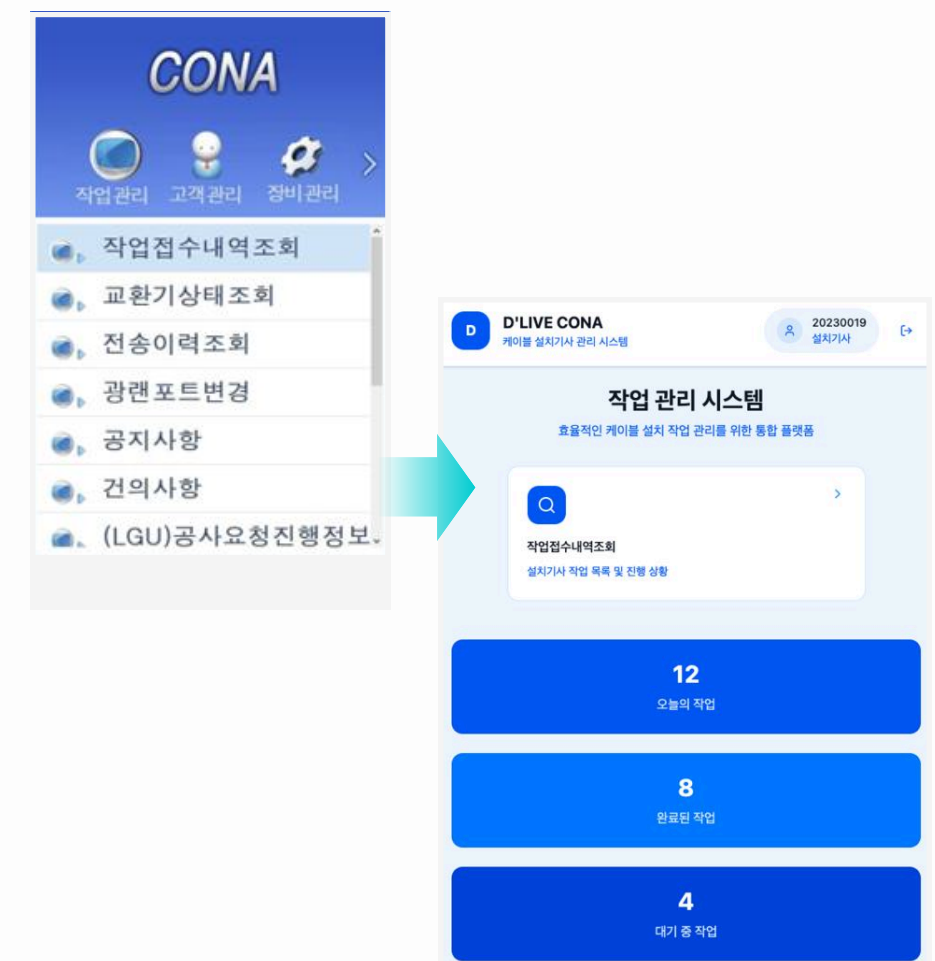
CONA

작업관리 고객관리 장비관리

작업접수내역조회
교환기상태조회
전송이력조회
광랜포트변경
공지사항
건의사항
(LGU)공사요청진행정보

D
D'LIVE CONA
케이블 설치기사 관리 시스템
20230019
설치기사

작업 관리 시스템
효율적인 케이블 설치 작업 관리를 위한 통합 플랫폼

작업접수내역조회
설치기사 작업 목록 및 진행 상황

12
오늘의 작업

8
완료된 작업

4
대기 중 작업